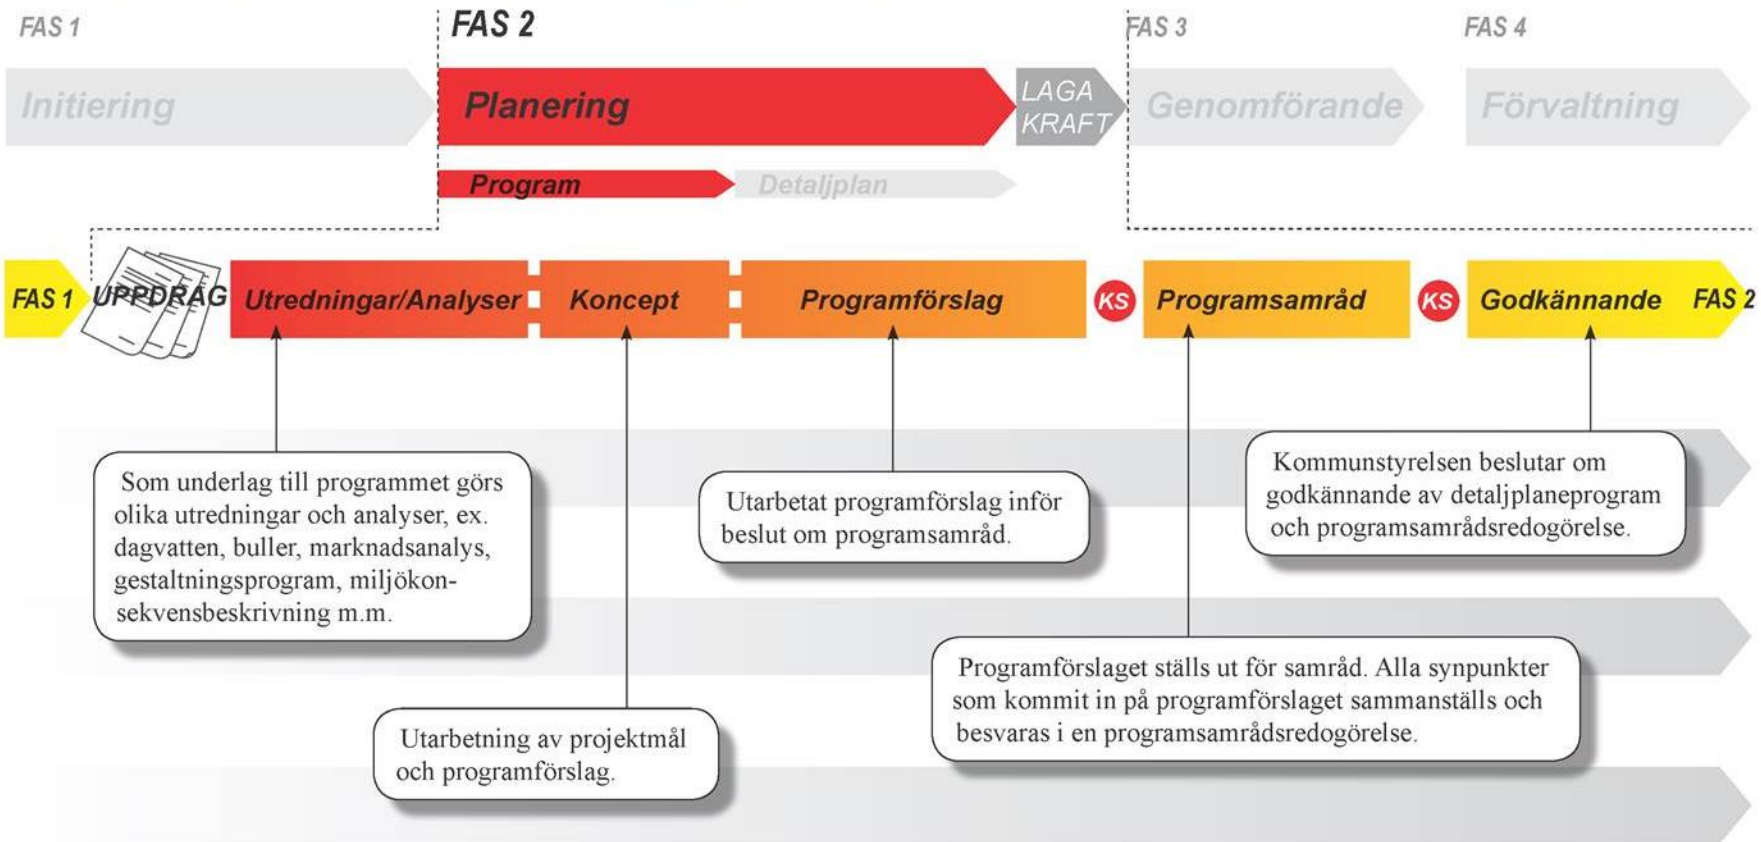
FAS 1

FAS 2

FAS 3

FAS 4

Initiering

Planering

LAGA KRAFT

Genomförande

Förvaltning

Program

Detaljplan

FAS 1

UPPDRAG

Utredningar/Analyser

Koncept

Programförslag

KS

Programsamråd

KS

Godkännande

FAS 2

Som underlag till programmet görs olika utredningar och analyser, ex. dagvatten, buller, marknadsanalys, gestaltningsprogram, miljökonsekvensbeskrivning m.m.

Utarbetat programförslag inför beslut om programsamråd.

Kommunstyrelsen beslutar om godkännande av detaljplaneprogram och programsamrådsredogörelse.

Programförslaget ställs ut för samråd. Alla synpunkter som kommit in på programförslaget sammanställs och besvaras i en programsamrådsredogörelse.

Utarbetning av projektmål och programförslag.